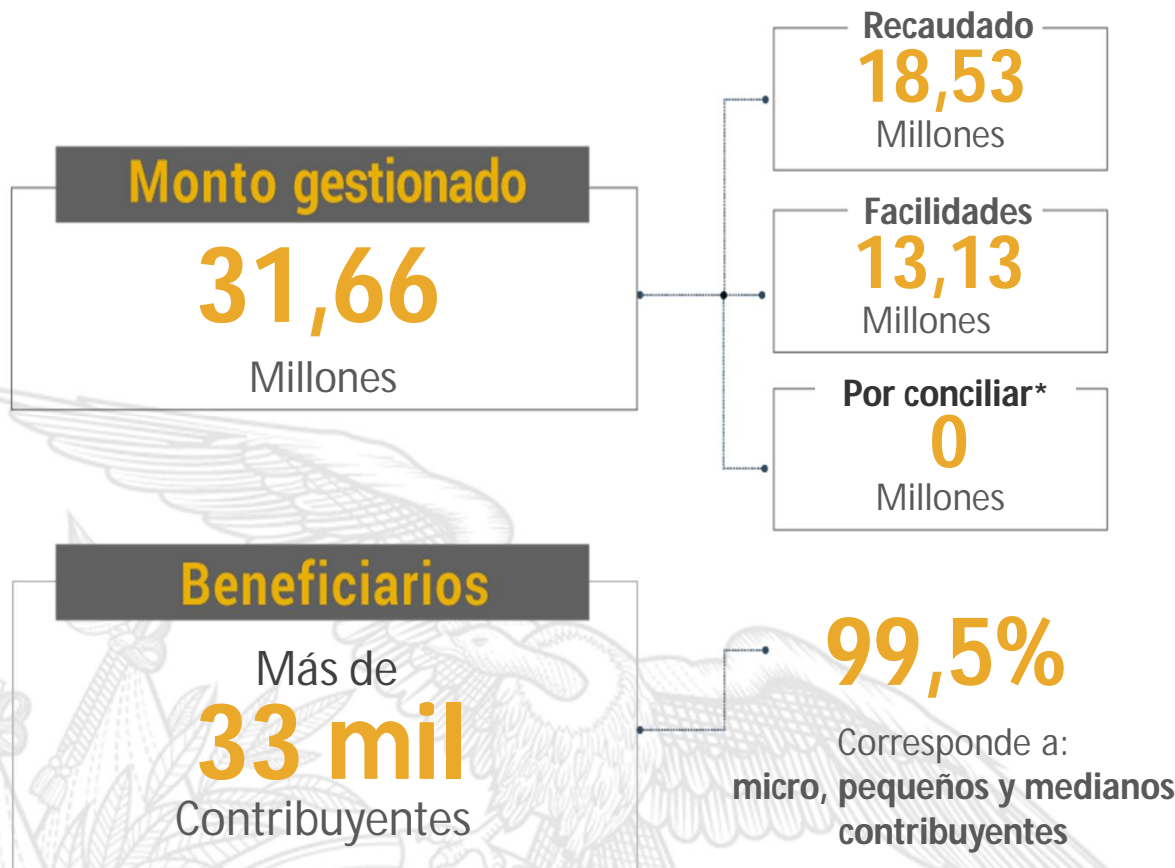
Monto gestionado
31,66
Millones

Recaudado
18,53
Millones

Facilidades
13,13
Millones

Por conciliar*
0
Millones

Beneficiarios
Más de
33 mil
Contribuyentes

99,5%
Corresponde a:
micro, pequeños y medianos contribuyentes